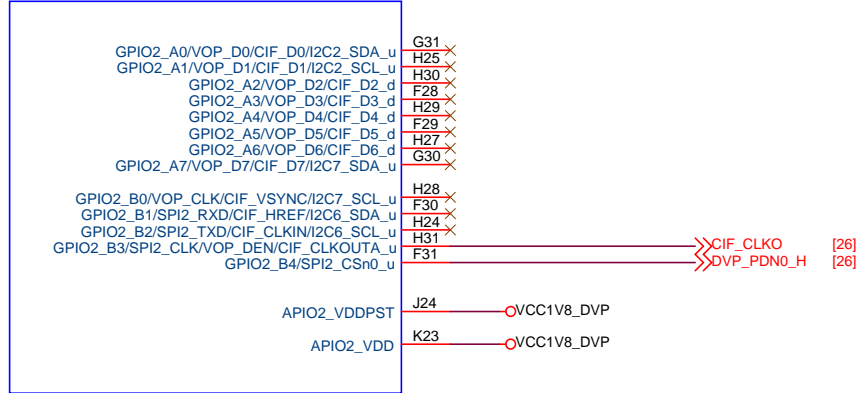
GPIO2_A0/VOP_D0/CIF_D0/I2C2_SDA_u G31
GPIO2_A1/VOP_D1/CIF_D1/I2C2_SCL_u H25
GPIO2_A2/VOP_D2/CIF_D2_d H30
GPIO2_A3/VOP_D3/CIF_D3_d F28
GPIO2_A4/VOP_D4/CIF_D4_d H29
GPIO2_A5/VOP_D5/CIF_D5_d F29
GPIO2_A6/VOP_D6/CIF_D6_d H27
GPIO2_A7/VOP_D7/CIF_D7/I2C7_SDA_u G30

GPIO2_B0/VOP_CLK/CIF_VSYNC/I2C7_SCL_u H28
GPIO2_B1/SPI2_RXD/CIF_HREF/I2C6_SDA_u F30
GPIO2_B2/SPI2_TXD/CIF_CLKIN/I2C6_SCL_u H24
GPIO2_B3/SPI2_CLK/VOP_DEN/CIF_CLKOUTA_u H31 CIF_CLKO [26]
GPIO2_B4/SPI2_CSn0_u F31 DVP_PDN0_H [26]

APIO2_VDDPST J24 VCC1V8_DVP

APIO2_VDD K23 VCC1V8_DVP